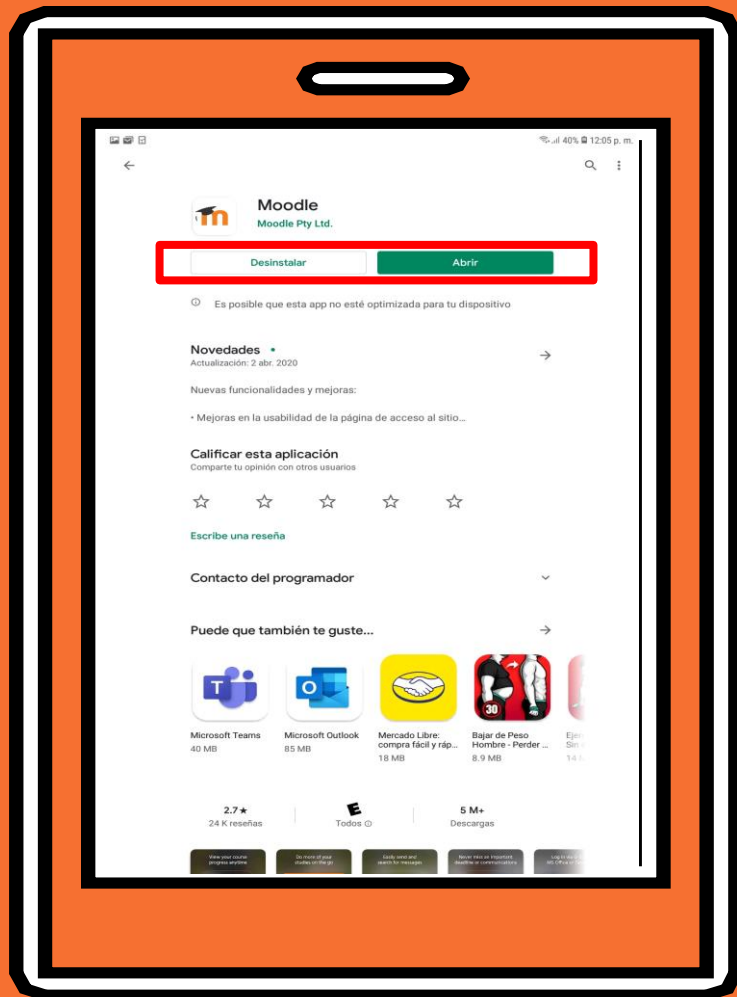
40% 12:05 p. m.

Moodle
Moodle Pty Ltd.

Desinstalar
Abrir

Es posible que esta app no esté optimizada para tu dispositivo

Novedades •
Actualización: 2 abr. 2020

Nuevas funcionalidades y mejoras:

• Mejoras en la usabilidad de la página de acceso al sitio...

Calificar esta aplicación
Comparte tu opinión con otros usuarios

Escribe una reseña

Contacto del programador

Puede que también te guste...

Microsoft Teams
40 MB

Microsoft Outlook
85 MB

Mercado Libre: compra fácil y ráp...
18 MB

Bajar de Peso Hombre - Perder ...
8.9 MB

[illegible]

2.7★
24 K reseñas

E
Todos

5 M+
Descargas

View your course progress anytime

Do more of your studies on Moodle

Easily send and search for messages

Never miss an important deadline or communication

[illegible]